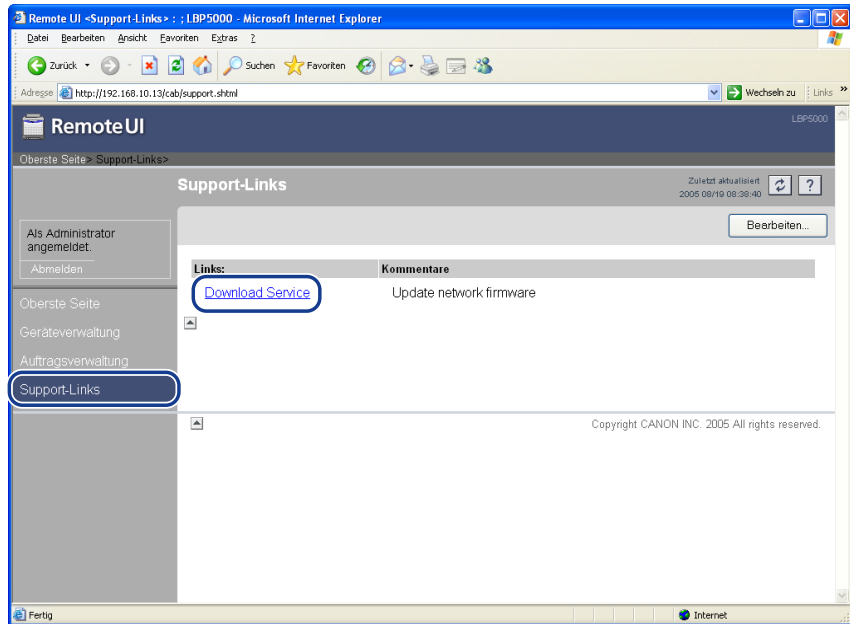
Remote UI <Support-Links> : ; LBP5000 - Microsoft Internet Explorer

Datei Bearbeiten Ansicht Favoriten Extras ?

Zurück Suchen Favoriten

Adresse http://192.168.10.13/cab/support.shtml Wechseln zu Links

RemoteUI

LBP5000

Oberste Seite> Support-Links>

Support-Links

Zuletzt aktualisiert 2005 08/19 08:38:40

Als Administrator angemeldet.

Abmelden

Oberste Seite

Geräteverwaltung

Auftragsverwaltung

Support-Links

Bearbeiten...

| Links: | Kommentare |
|---|---|
| Download Service | Update network firmware |

Copyright CANON INC. 2005 All rights reserved.

Fertig

Internet